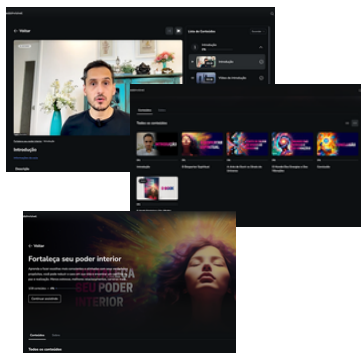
← Voltar

Lista de Conteúdos

Introdução

Introdução

Vídeo de Introdução

Introdução

Descrição

Conteúdos

Todos os conteúdos

Introdução

O Despertar Espiritual

Fortaleça seu poder interior

← Voltar

Fortaleça seu poder interior

Continuar assistindo

Conteúdos

Todos os conteúdos

SEU PODER INTERIOR